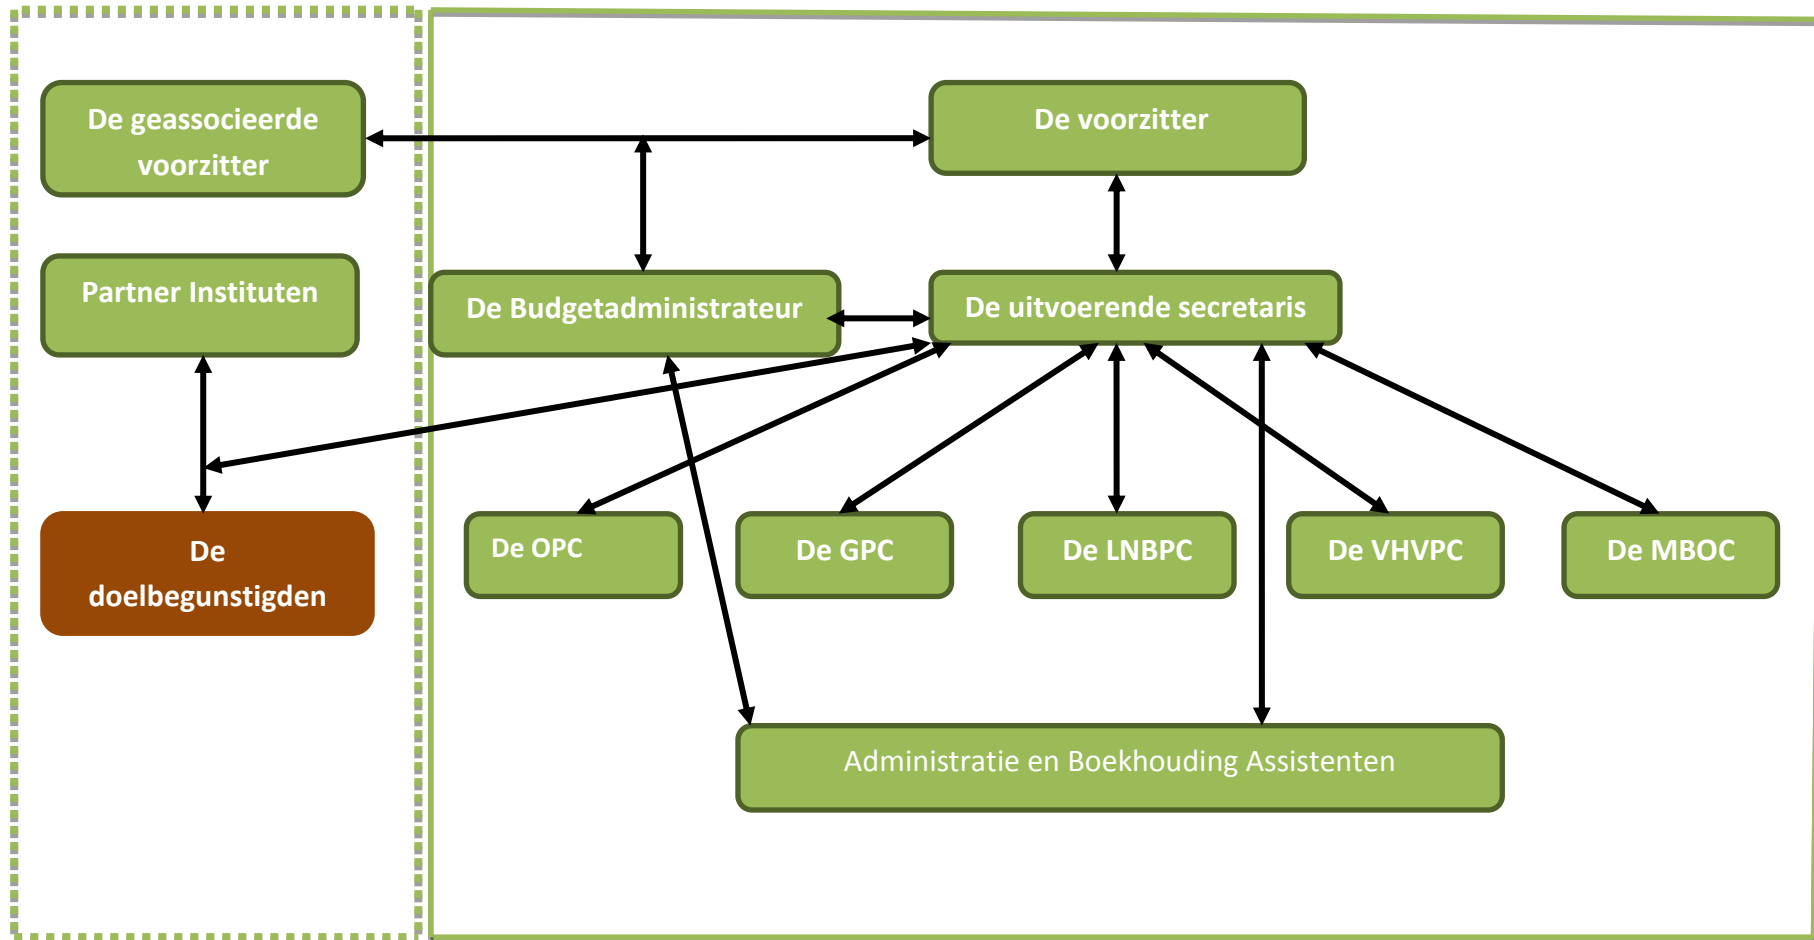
De geassocieerde voorzitter

De voorzitter

Partner Instituten

De Budgetadministrateur

De uitvoerende secretaris

De doelbegunstigden

De OPC

De GPC

De LNBPC

De VHVPC

De MBOC

Administratie en Boekhouding Assistenten